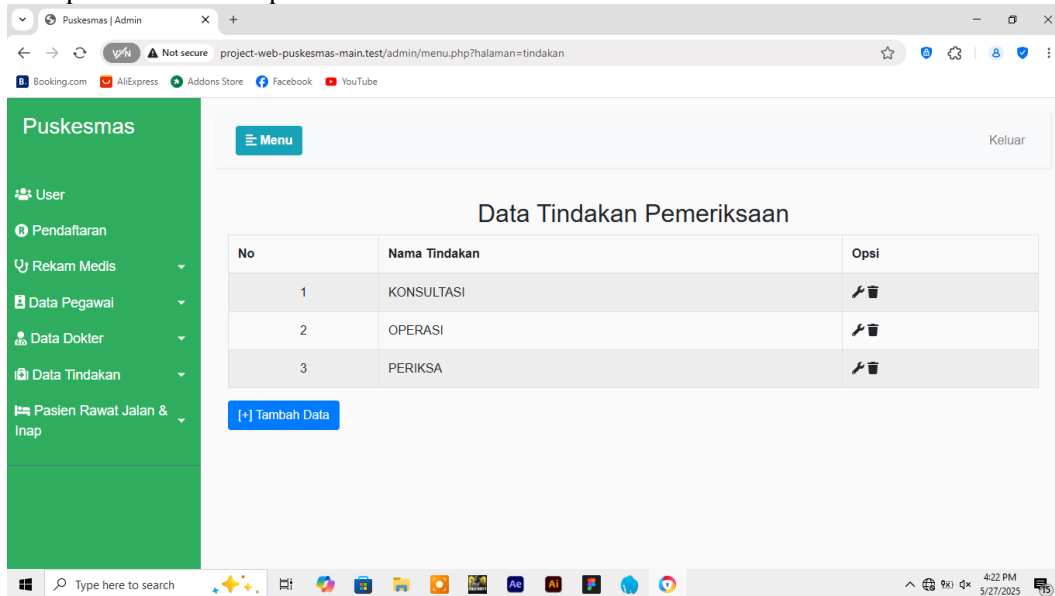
Puskesmas | Admin

VPN Not secure project-web-puskesmas-main.test/admin/menu.php?halaman=tindakan

Booking.com AliExpress Addons Store Facebook YouTube

Puskesmas

User
Pendaftaran
Rekam Medis
Data Pegawai
Data Dokter
Data Tindakan
Pasien Rawat Jalan & Inap

Menu

Keluar

Data Tindakan Pemeriksaan

| No | Nama Tindakan | Opsi |
|---|---|---|
| 1 | KONSULTASI | |
| 2 | OPERASI | |
| 3 | PERIKSA | |

[+] Tambah Data

Type here to search

4:22 PM
5/27/2025